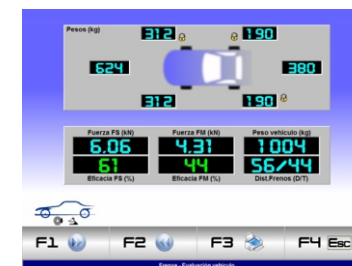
Pesos (kg)

312

190

624

380

312

190

| Fuerza FS (kN) | Fuerza FM (kN) | Peso vehículo (kg) |
|---|---|---|
| 6.06 | 4.31 | 1004 |
| 61 | 44 | 56/44 |
| Eficacia FS (%) | Eficacia FM (%) | Dist.Frenos (D/T) |

F1

F2

F3

F4 Esc

Frenos - Evaluación vehículo